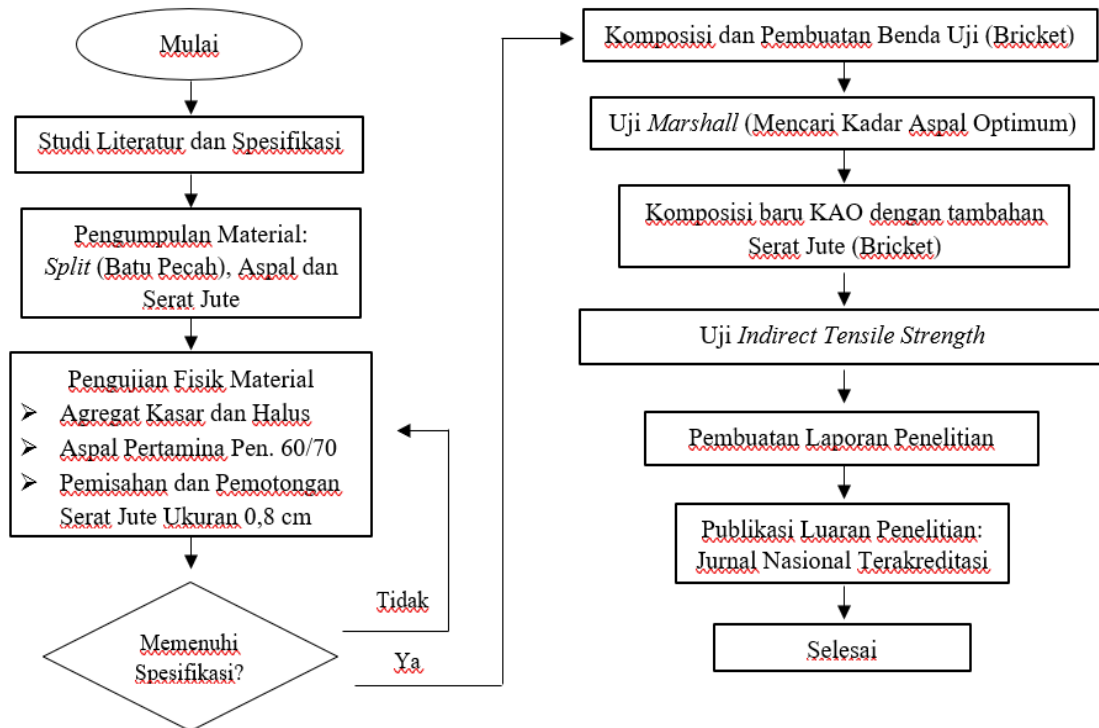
Mulai

Studi Literatur dan Spesifikasi

Pengumpulan Material:
*Split* (Batu Pecah), Aspal dan Serat Jute

Pengujian Fisik Material
- Agregat Kasar dan Halus
- Aspal Pertamina Pen. 60/70
- Pemisahan dan Pemotongan Serat Jute Ukuran 0,8 cm

Memenuhi Spesifikasi?

Tidak

Ya

Komposisi dan Pembuatan Benda Uji (Bricket)

Uji *Marshall* (Mencari Kadar Aspal Optimum)

Komposisi baru KAO dengan tambahan Serat Jute (Bricket)

Uji *Indirect Tensile Strength*

Pembuatan Laporan Penelitian

Publikasi Luaran Penelitian: Jurnal Nasional Terakreditasi

Selesai